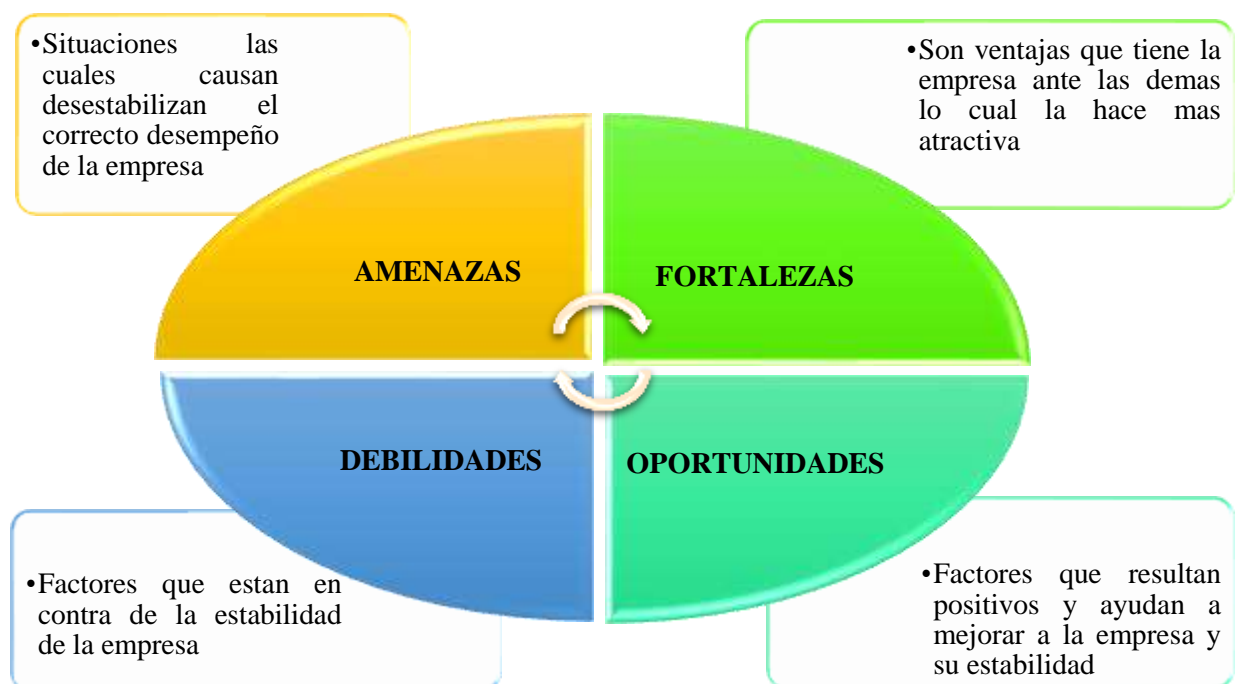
•Situaciones las cuales causan desestabilizan el correcto desempeño de la empresa

•Son ventajas que tiene la empresa ante las demas lo cual la hace mas atractiva

AMENAZAS

FORTALEZAS

DEBILIDADES

OPORTUNIDADES

•Factores que estan en contra de la estabilidad de la empresa

•Factores que resultan positivos y ayudan a mejorar a la empresa y su estabilidad